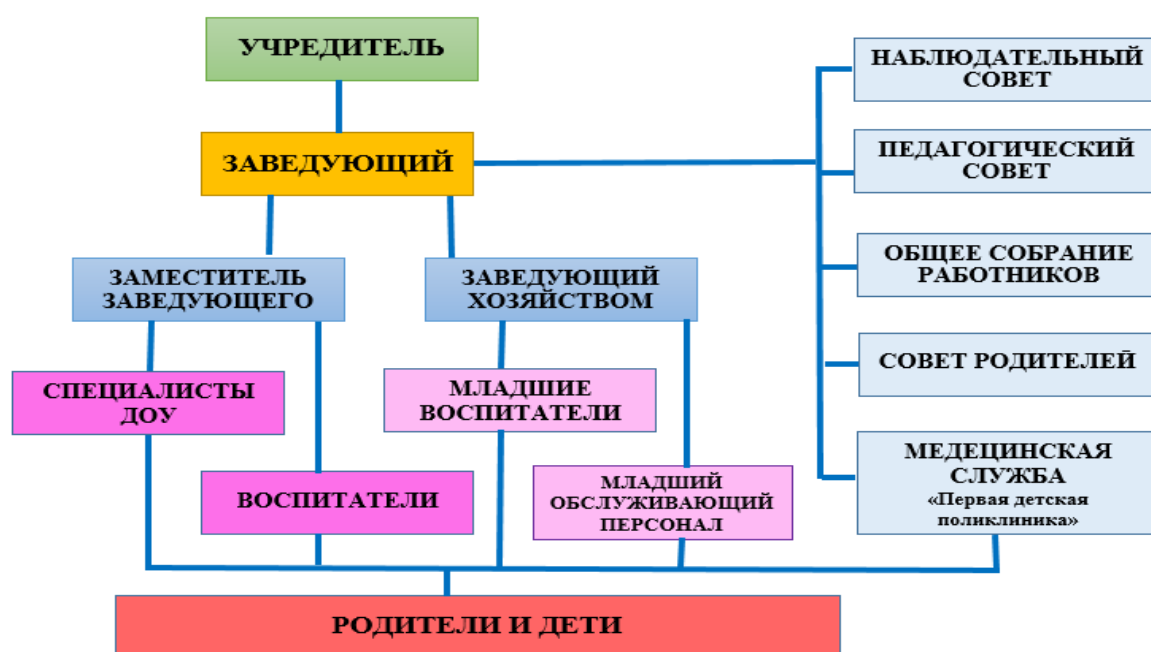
УЧРЕДИТЕЛЬ

ЗАВЕДУЮЩИЙ

ЗАМЕСТИТЕЛЬ ЗАВЕДУЮЩЕГО

ЗАВЕДУЮЩИЙ ХОЗЯЙСТВОМ

СПЕЦИАЛИСТЫ ДОУ

ВОСПИТАТЕЛИ

МЛАДШИЕ ВОСПИТАТЕЛИ

МЛАДШИЙ ОБСЛУЖИВАЮЩИЙ ПЕРСОНАЛ

НАБЛЮДАТЕЛЬНЫЙ СОВЕТ

ПЕДАГОГИЧЕСКИЙ СОВЕТ

ОБЩЕЕ СОБРАНИЕ РАБОТНИКОВ

СОВЕТ РОДИТЕЛЕЙ

МЕДЕЦИНСКАЯ СЛУЖБА
«Первая детская поликлиника»

РОДИТЕЛИ И ДЕТИ